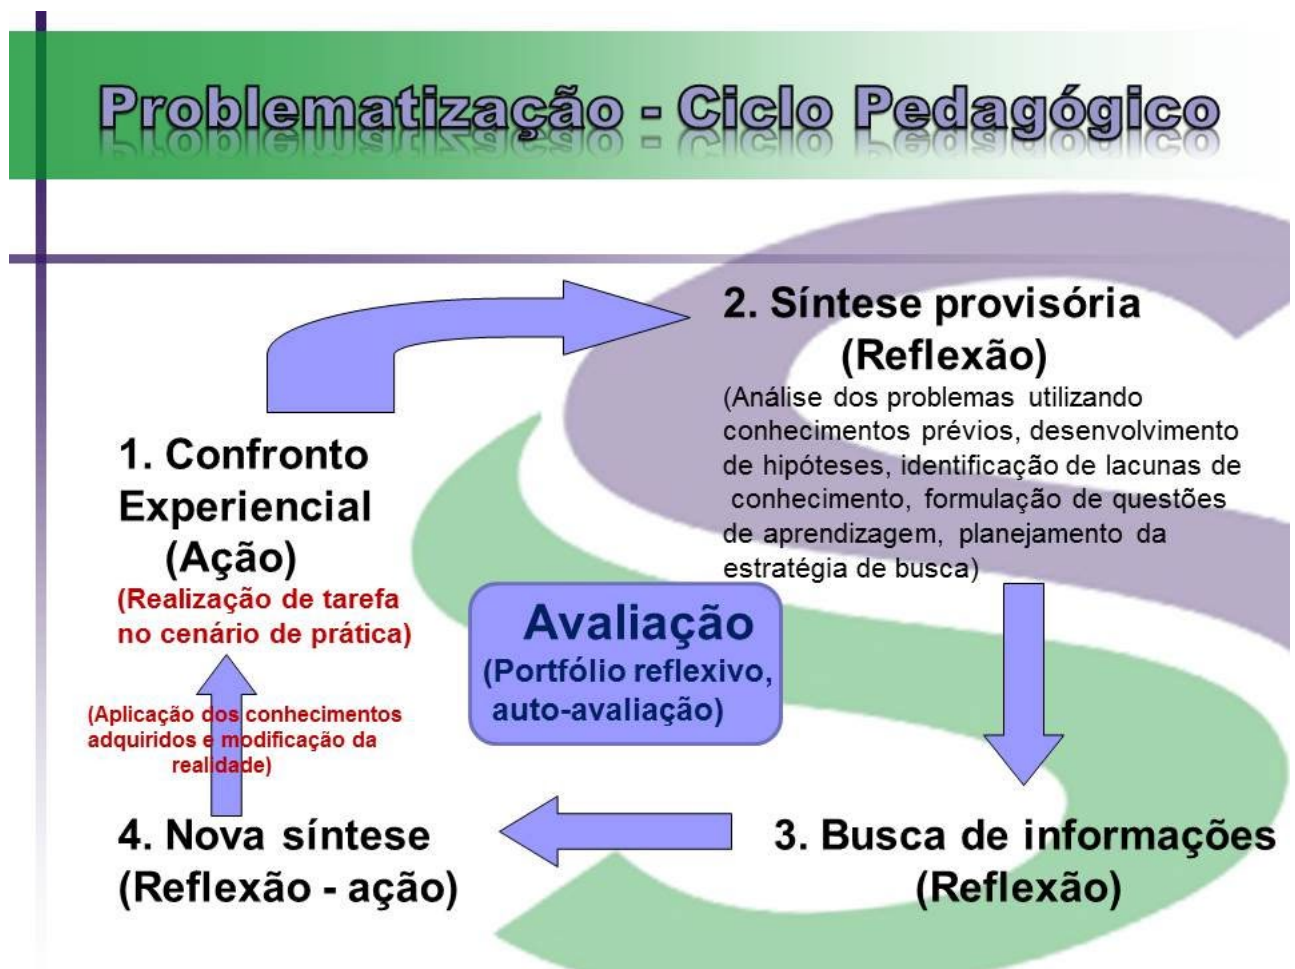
Problematização - Ciclo Pedagógico

2. Síntese provisória
(Reflexão)
(Análise dos problemas utilizando conhecimentos prévios, desenvolvimento de hipóteses, identificação de lacunas de conhecimento, formulação de questões de aprendizagem, planejamento da estratégia de busca)

1. Confronto Experiencial
(Ação)
(Realização de tarefa no cenário de prática)

Avaliação
(Portfólio reflexivo, auto-avaliação)

(Aplicação dos conhecimentos adquiridos e modificação da realidade)

4. Nova síntese
(Reflexão - ação)

3. Busca de informações
(Reflexão)